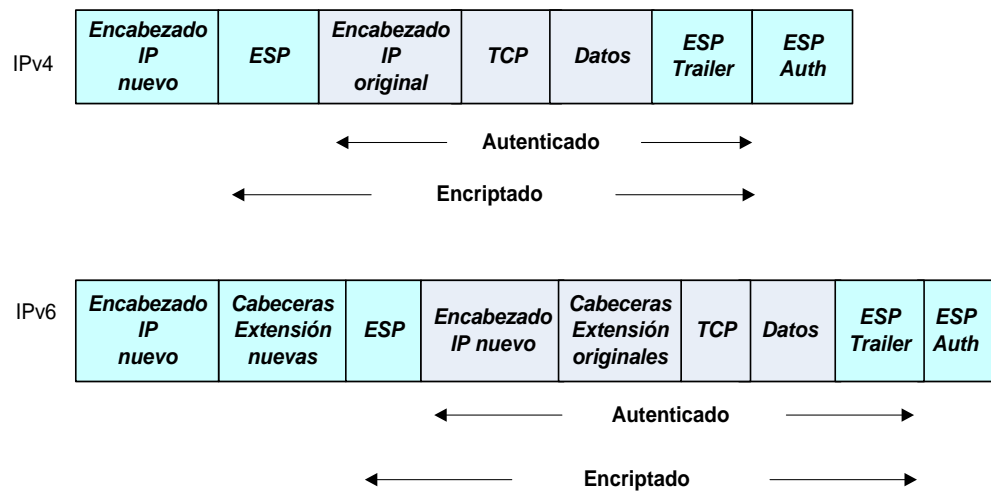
IPv4

| Encabezado IP nuevo | ESP | Encabezado IP original | TCP | Datos | ESP Trailer | ESP Auth |
|---|---|---|---|---|---|---|

Autenticado

Encriptado

IPv6

| Encabezado IP nuevo | Cabeceras Extensión nuevas | ESP | Encabezado IP nuevo | Cabeceras Extensión originales | TCP | Datos | ESP Trailer | ESP Auth |
|---|---|---|---|---|---|---|---|---|

Autenticado

Encriptado